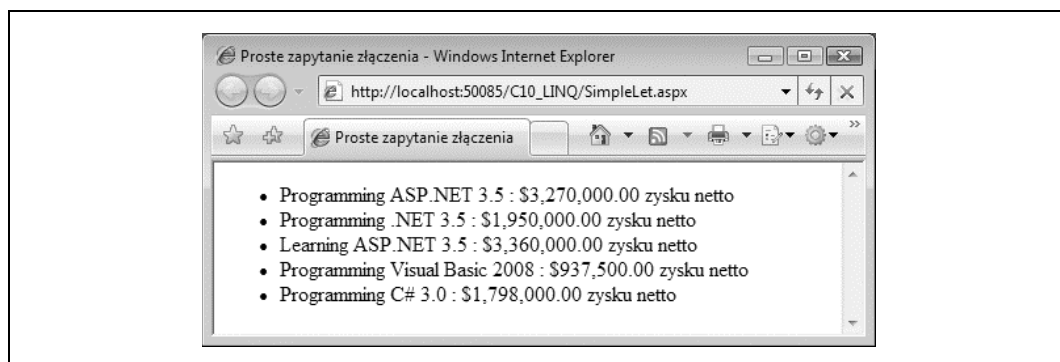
Proste zapytanie złączenia - Windows Internet Explorer

http://localhost:50085/C10_LINQ/SimpleLet.aspx

Proste zapytanie złączenia

- Programming ASP.NET 3.5 : \$3,270,000.00 zysku netto
- Programming .NET 3.5 : \$1,950,000.00 zysku netto
- Learning ASP.NET 3.5 : \$3,360,000.00 zysku netto
- Programming Visual Basic 2008 : \$937,500.00 zysku netto
- Programming C# 3.0 : \$1,798,000.00 zysku netto